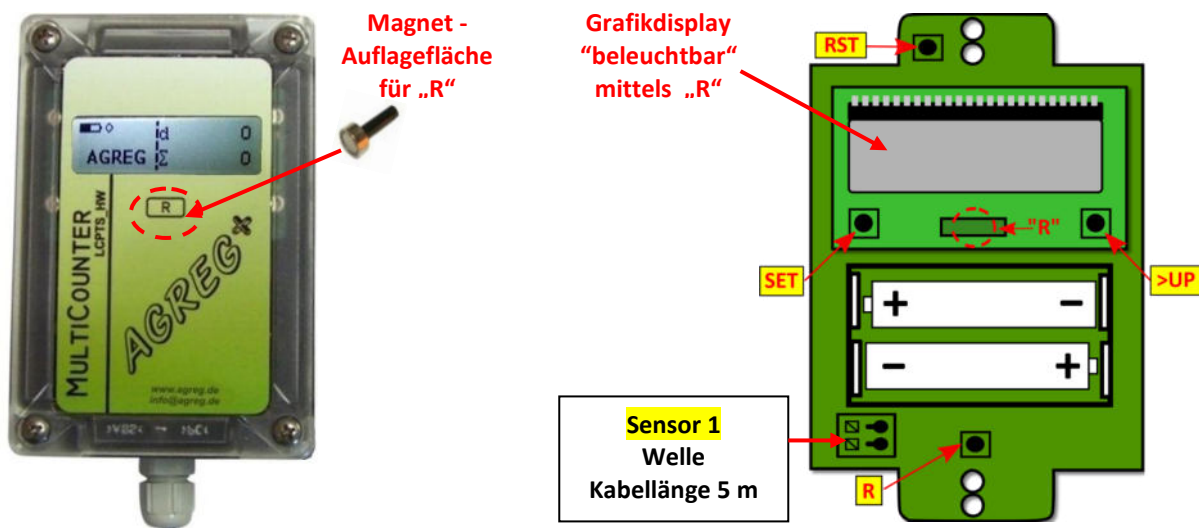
Magnet - Auflagefläche für „R“

d 0
AGREG Σ 0

R

MULTICOUNTER
LCPTS_HW

AGREG

www.agreg.de
info@agreg.de

>V02< → 1bC<

Grafikdisplay “beleuchtbar“ mittels „R“

RST

"R"

SET

>UP

+ −

− +

Sensor 1
Welle
Kabellänge 5 m

R